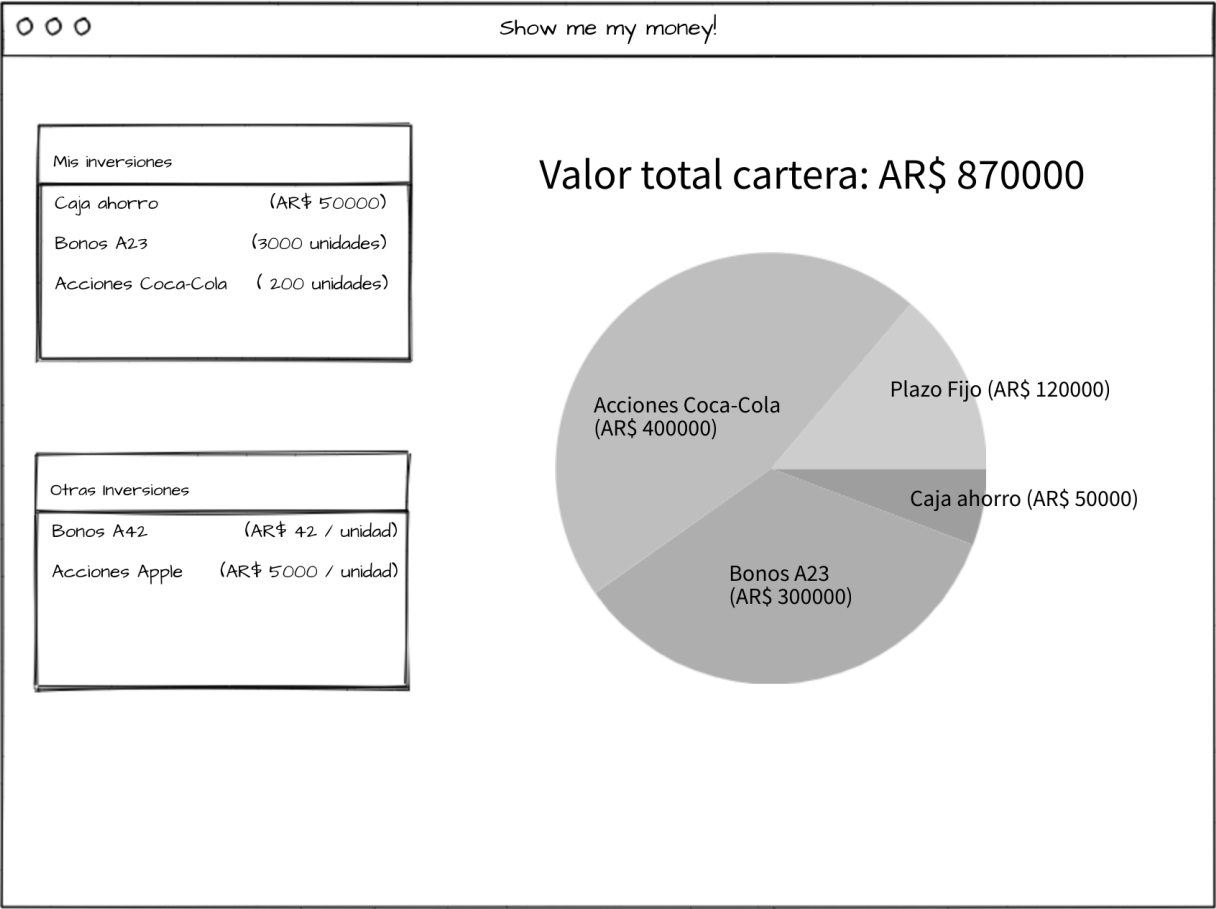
Show me my money!

Mis inversiones

Caja ahorro (AR$ 50000)

Bonos A23 (3000 unidades)

Acciones Coca-Cola ( 200 unidades)

Otras Inversiones

Bonos A42 (AR$ 42 / unidad)

Acciones Apple (AR$ 5000 / unidad)

Valor total cartera: AR$ 870000

Plazo Fijo (AR$ 120000)

Acciones Coca-Cola (AR$ 400000)

Caja ahorro (AR$ 50000)

Bonos A23 (AR$ 300000)